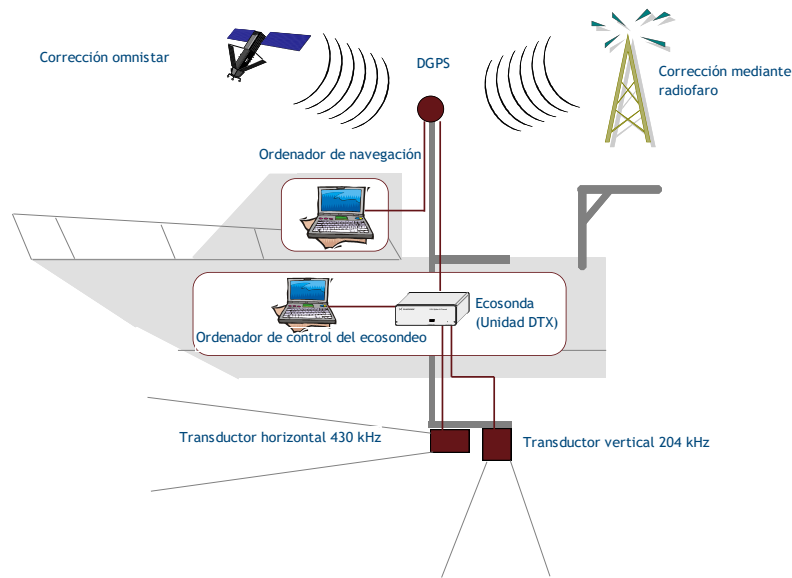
Corrección omnistar

DGPS

Corrección mediante radiofaro

Ordenador de navegación

Ecosonda (Unidad DTX)

Ordenador de control del ecosondeo

Transductor horizontal 430 kHz

Transductor vertical 204 kHz